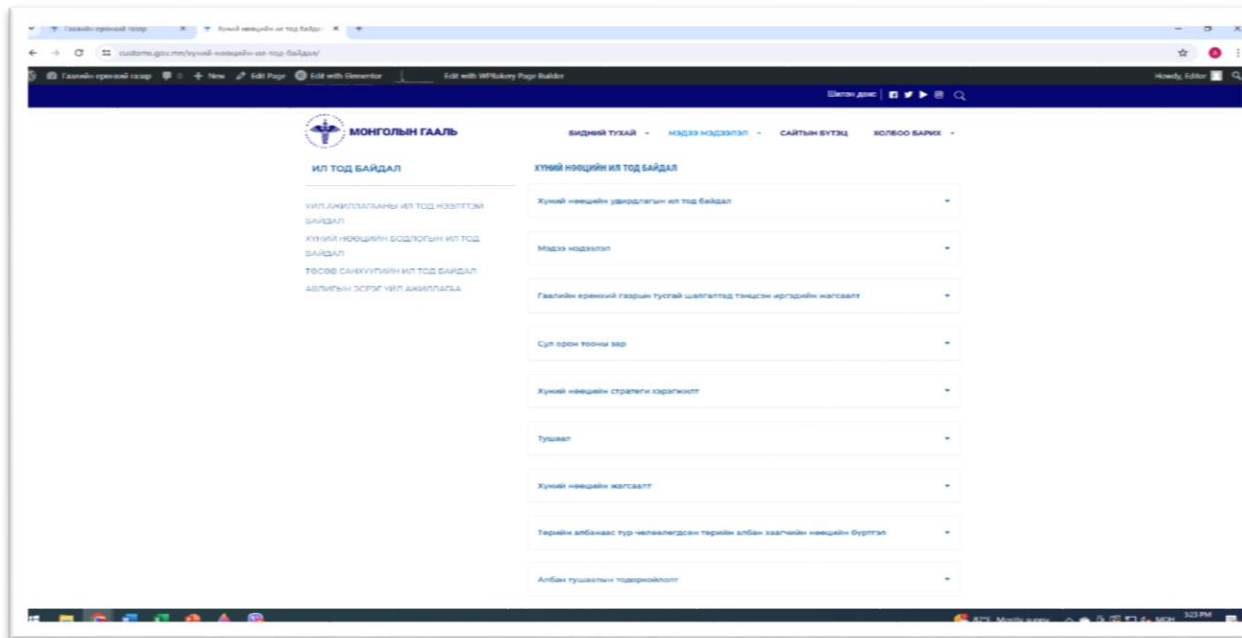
Гаалийн ерөнхий газар × Хүний нөөцийн ил тод байдал ×

customs.gov.mn/хүний-нөөцийн-ил-тод-байдал/

Гаалийн ерөнхий газар 0 + New Edit Page Edit with Elementor Edit with WPBakery Page Builder Howdy, Editor

Шилэн данс

МОНГОЛЫН ГААЛЬ

БИДНИЙ ТУХАЙ МЭДЭЭ МЭДЭЭЛЭЛ САЙТЫН БҮТЭЦ ХОЛБОО БАРИХ

ИЛ ТОД БАЙДАЛ

ҮЙЛ АЖИЛЛАГААНЫ ИЛ ТОД НЭЭЛТТЭЙ БАЙДАЛ
ХҮНИЙ НӨӨЦИЙН БОДЛОГЫН ИЛ ТОД БАЙДАЛ
ТӨСВИЙН САНХҮҮГИЙН ИЛ ТОД БАЙДАЛ
АВЛИГЫН ЭСРЭГ ҮЙЛ АЖИЛЛАГАА

ХҮНИЙ НӨӨЦИЙН ИЛ ТОД БАЙДАЛ

Хүний нөөцийн удирдлагын ил тод байдал

Мэдээ мэдээлэл

Гаалийн ерөнхий газрын тусгай шалгалтад тэнцсэн иргэдийн жагсаалт

Сул орон тооны зар

Хүний нөөцийн стратеги хэрэгжилт

Тушаал

Хүний нөөцийн жагсаалт

Төрийн албанаас түр чөлөөлөгдсөн төрийн албан хаагчийн нөөцийн бүртгэл

Албан тушаалын тодорхойлолт

3:23 PM